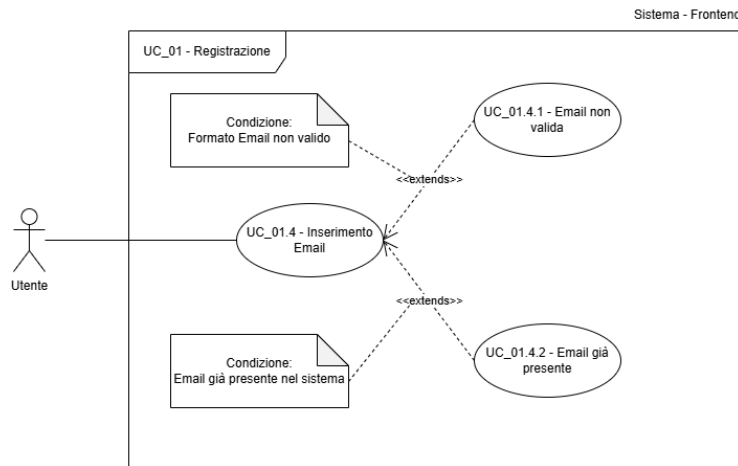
Sistema - Frontend

UC_01 - Registrazione

Condizione:
Formato Email non valido

UC_01.4.1 - Email non valida

<<extends>>

UC_01.4 - Inserimento Email

Utente

<<extends>>

Condizione:
Email già presente nel sistema

UC_01.4.2 - Email già presente